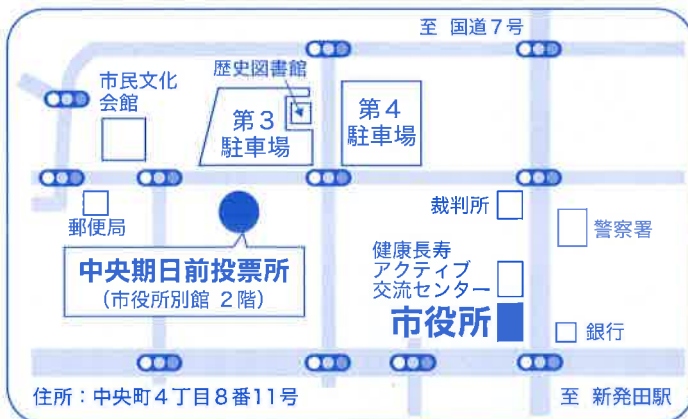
至 国道7号

市民文化会館

歴史図書館

第3駐車場

第4駐車場

郵便局

中央期日前投票所
（市役所別館 2階）

裁判所

警察署

健康長寿アクティブ交流センター

市役所

銀行

住所：中央町4丁目8番11号

至 新発田駅